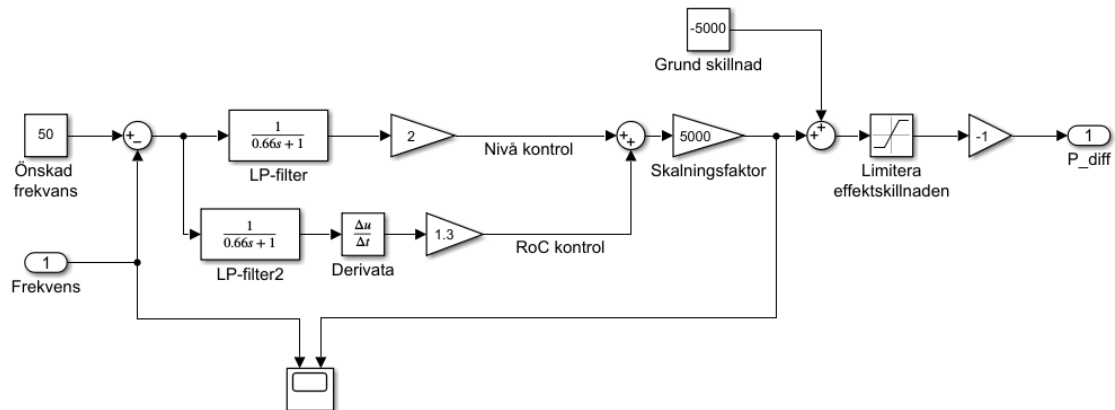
-5000

Grund skillnad

50

Önskad frekvens

+
−

$\frac{1}{0.66s+1}$

LP-filter

2

Nivå kontrol

+
+

5000

Skalningsfaktor

+
+

Limitera effektskillnaden

-1

1

P_diff

$\frac{1}{0.66s+1}$

LP-filter2

$\frac{\Delta u}{\Delta t}$

Derivata

1.3

RoC kontrol

1

Frekvens